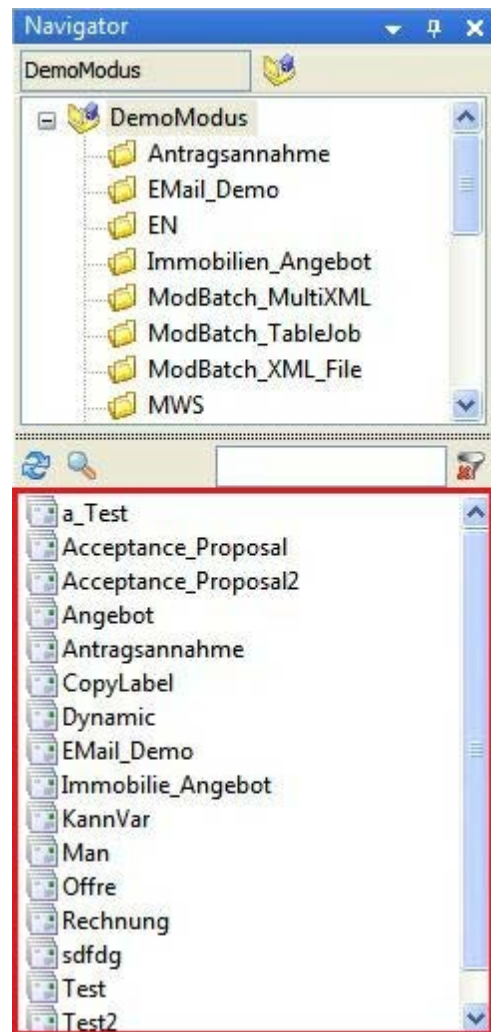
Navigator

DemoModus

DemoModus
Antragsannahme
EMail_Demo
EN
Immobilien_Angebot
ModBatch_MultiXML
ModBatch_TableJob
ModBatch_XML_File
MWS

a_Test
Acceptance_Proposal
Acceptance_Proposal2
Angebot
Antragsannahme
CopyLabel
Dynamic
EMail_Demo
Immobilie_Angebot
KannVar
Man
Offre
Rechnung
sdfdg
Test
Test2